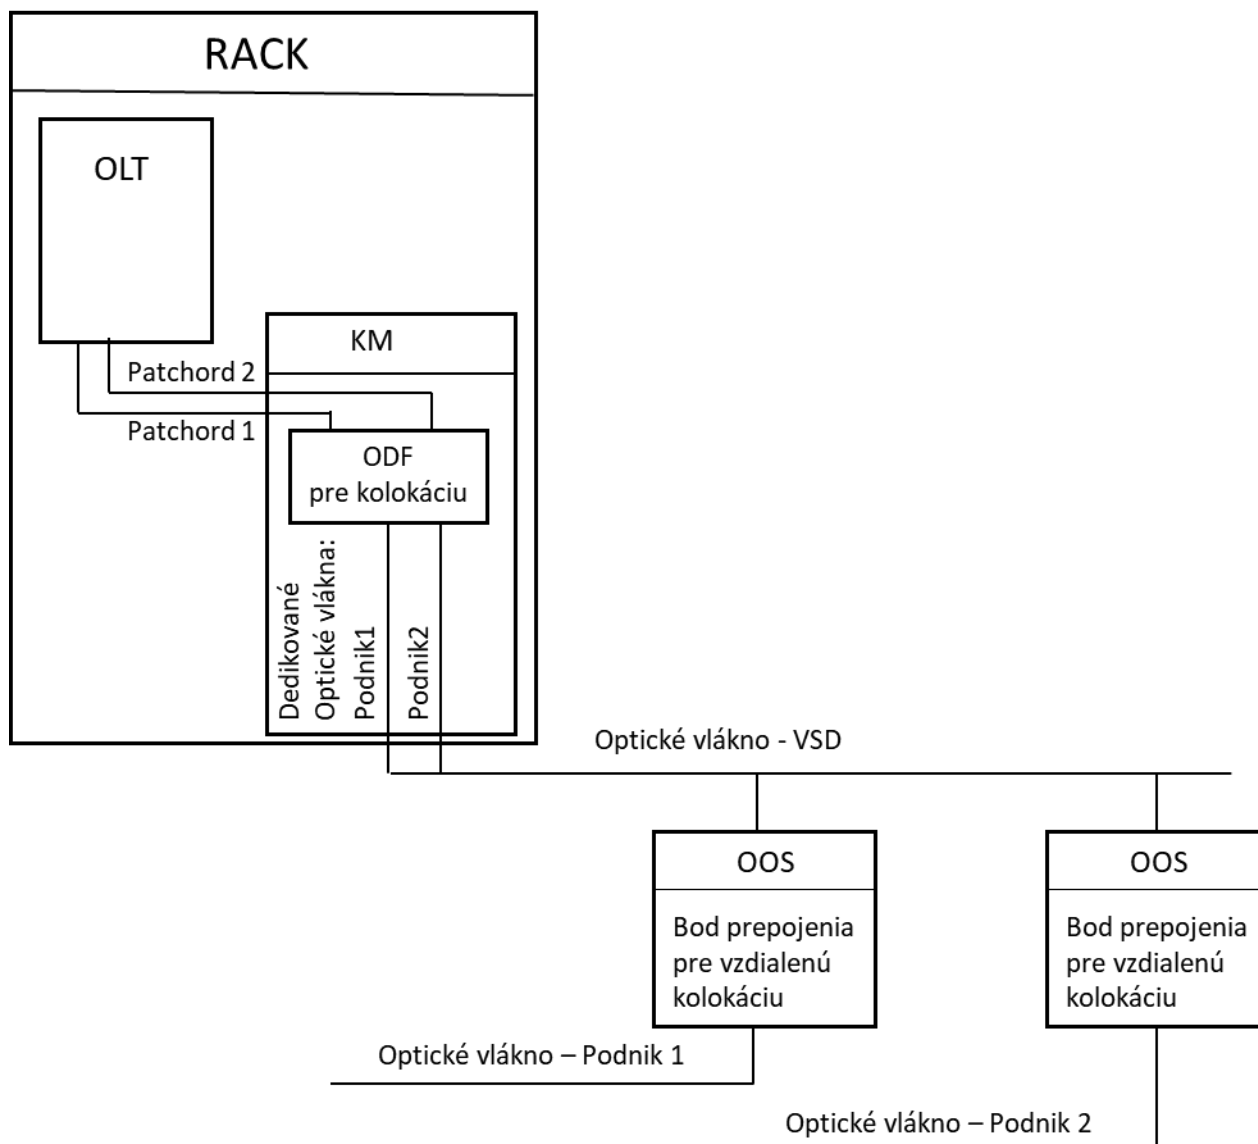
RACK

OLT

KM

Patchord 2

Patchord 1

ODF
pre kolokáciu

Dedikované
Optické vlákna:
Podnik1
Podnik2

Optické vlákno - VSD

OOS

Bod prepojenia pre vzdialenú kolokáciu

OOS

Bod prepojenia pre vzdialenú kolokáciu

Optické vlákno – Podnik 1

Optické vlákno – Podnik 2